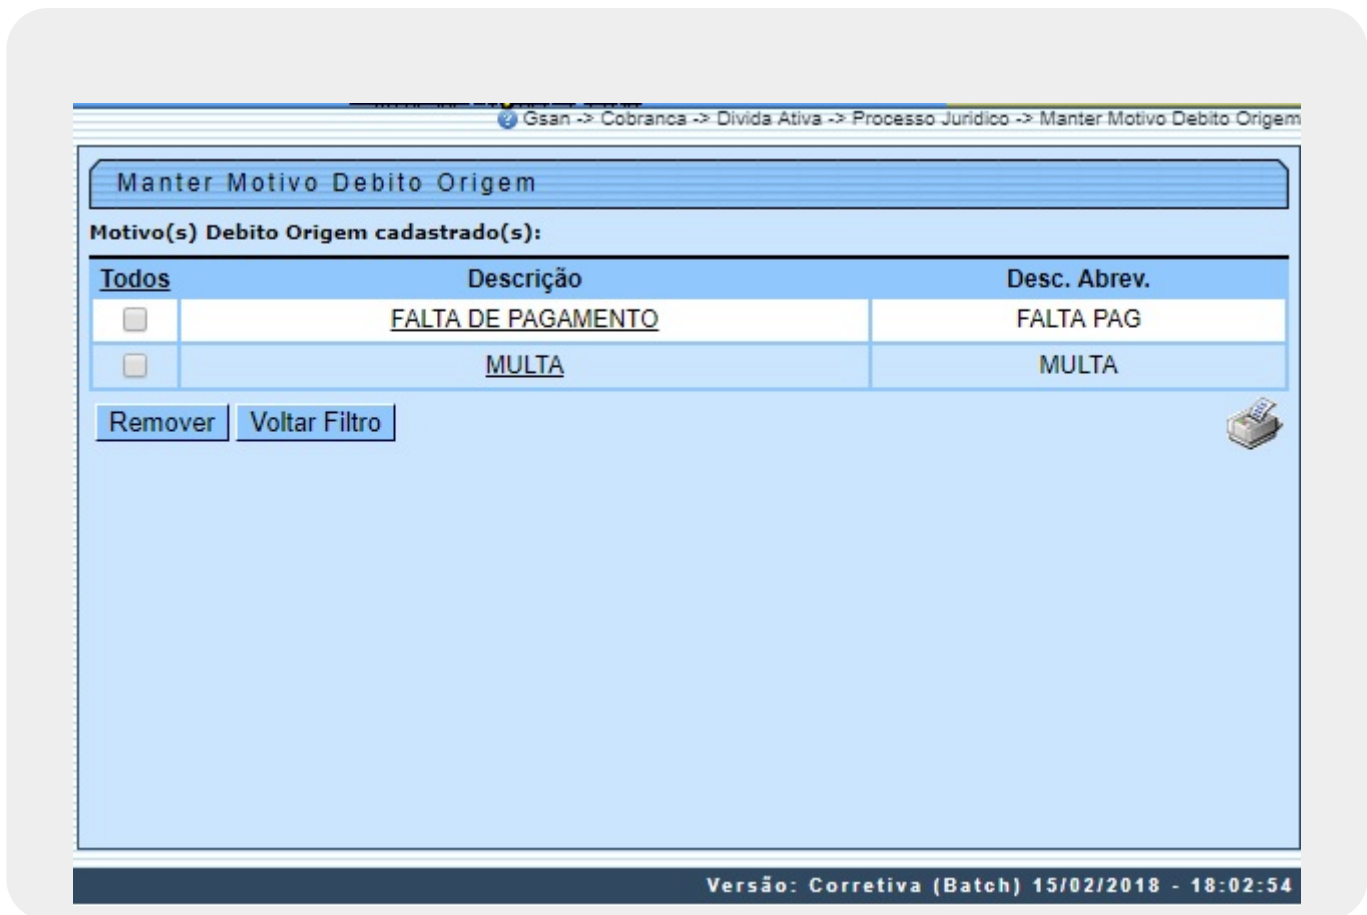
Gsan -> Cobranca -> Divida Ativa -> Processo Juridico -> Manter Motivo Debito Origem

Manter Motivo Debito Origem

Motivo(s) Debito Origem cadastrado(s):

| Todos | Descrição | Desc. Abrev. |
|---|---|---|
| | FALTA DE PAGAMENTO | FALTA PAG |
| | MULTA | MULTA |

Remover | Voltar Filtro

Versão: Corretiva (Batch) 15/02/2018 - 18:02:54